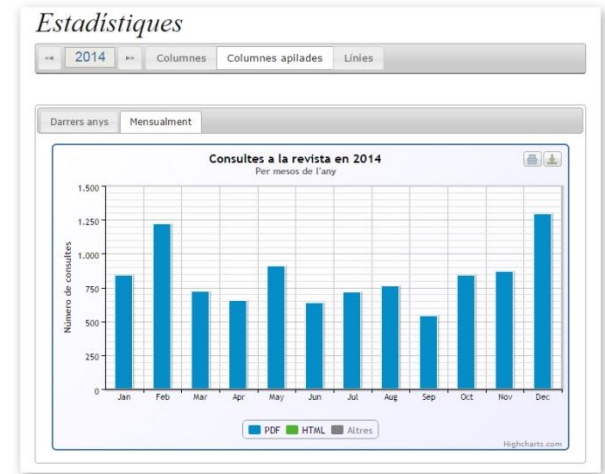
Estadístiques

◂◂ 2014 ▸▸ Columnes Columnes apilades Línies

Darrers anys Mensualment

Consultes a la revista en 2014
Per mesos de l'any

Número de consultes

1.500
1.250
1.000
750
500
250
0

Jan Feb Mar Apr May Jun Jul Aug Sep Oct Nov Dec

PDF HTML Altres

Highcharts.com